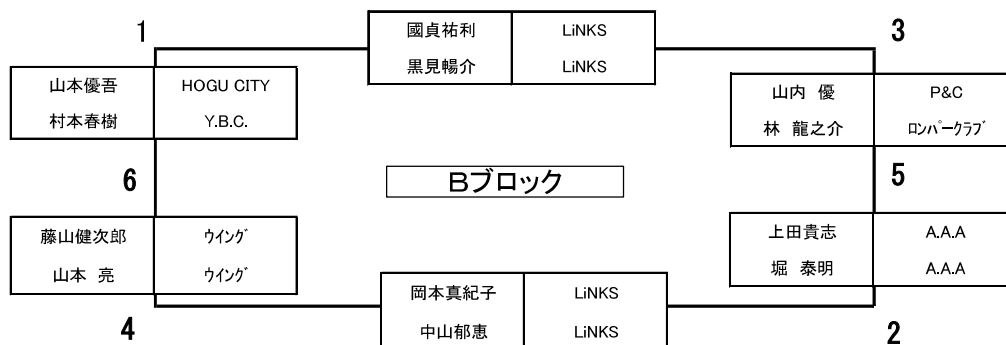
1

| 國貞祐利 | LiNKS |
|---|---|
| 黒見暢介 | LiNKS |

3

| 山本優吾 | HOGU CITY |
|---|---|
| 村本春樹 | Y.B.C. |

| 山内 優 | P&C |
|---|---|
| 林 龍之介 | ロンパークラブ |

6

Bブロック

5

| 藤山健次郎 | ウイング |
|---|---|
| 山本 亮 | ウイング |

| 上田貴志 | A.A.A |
|---|---|
| 堀 泰明 | A.A.A |

| 岡本真紀子 | LiNKS |
|---|---|
| 中山郁恵 | LiNKS |

4

2